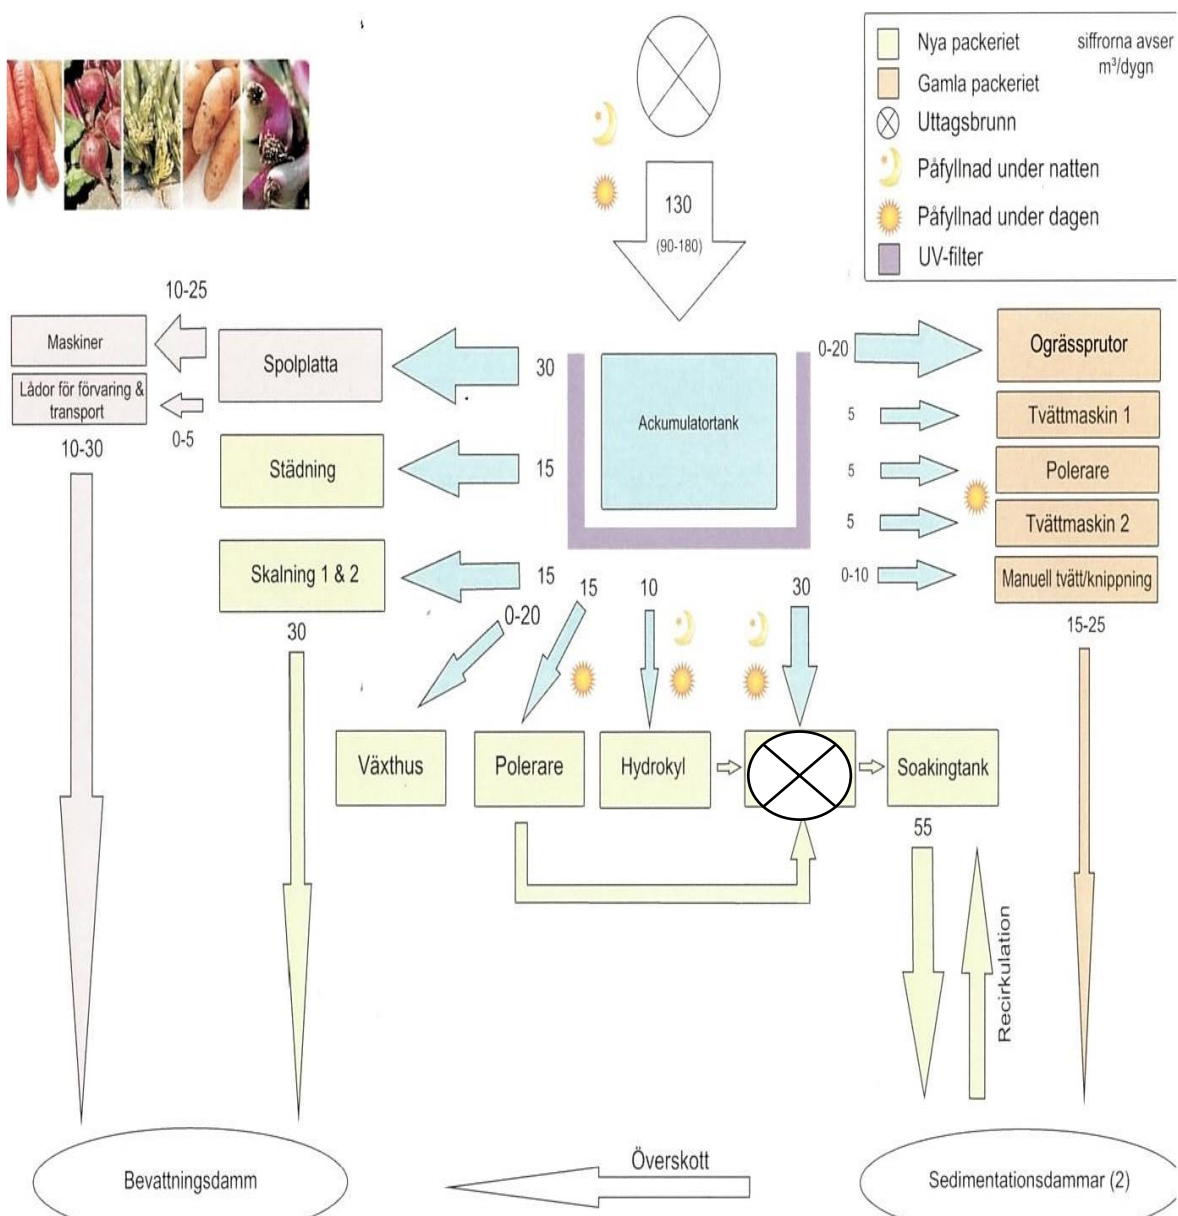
Nya packeriet
Gamla packeriet
Uttagsbrunn
Påfyllnad under natten
Påfyllnad under dagen
UV-filter

siffrorna avser $m^3$/dygn

130
(90-180)

10-25
Maskiner
Lådor för förvaring & transport
0-5
10-30

Spolplatta
30
Städning
15
Skalning 1 & 2
15
30

Ackumulatortank

0-20
Ogrässprutor
5
Tvättmaskin 1
5
Polerare
5
Tvättmaskin 2
0-10
Manuell tvätt/knippning
15-25

0-20
15
10
30

Växthus
Polerare
Hydrokyl
Soakingtank
55
Recirkulation

Bevattningsdamm
Överskott
Sedimentationsdammar (2)